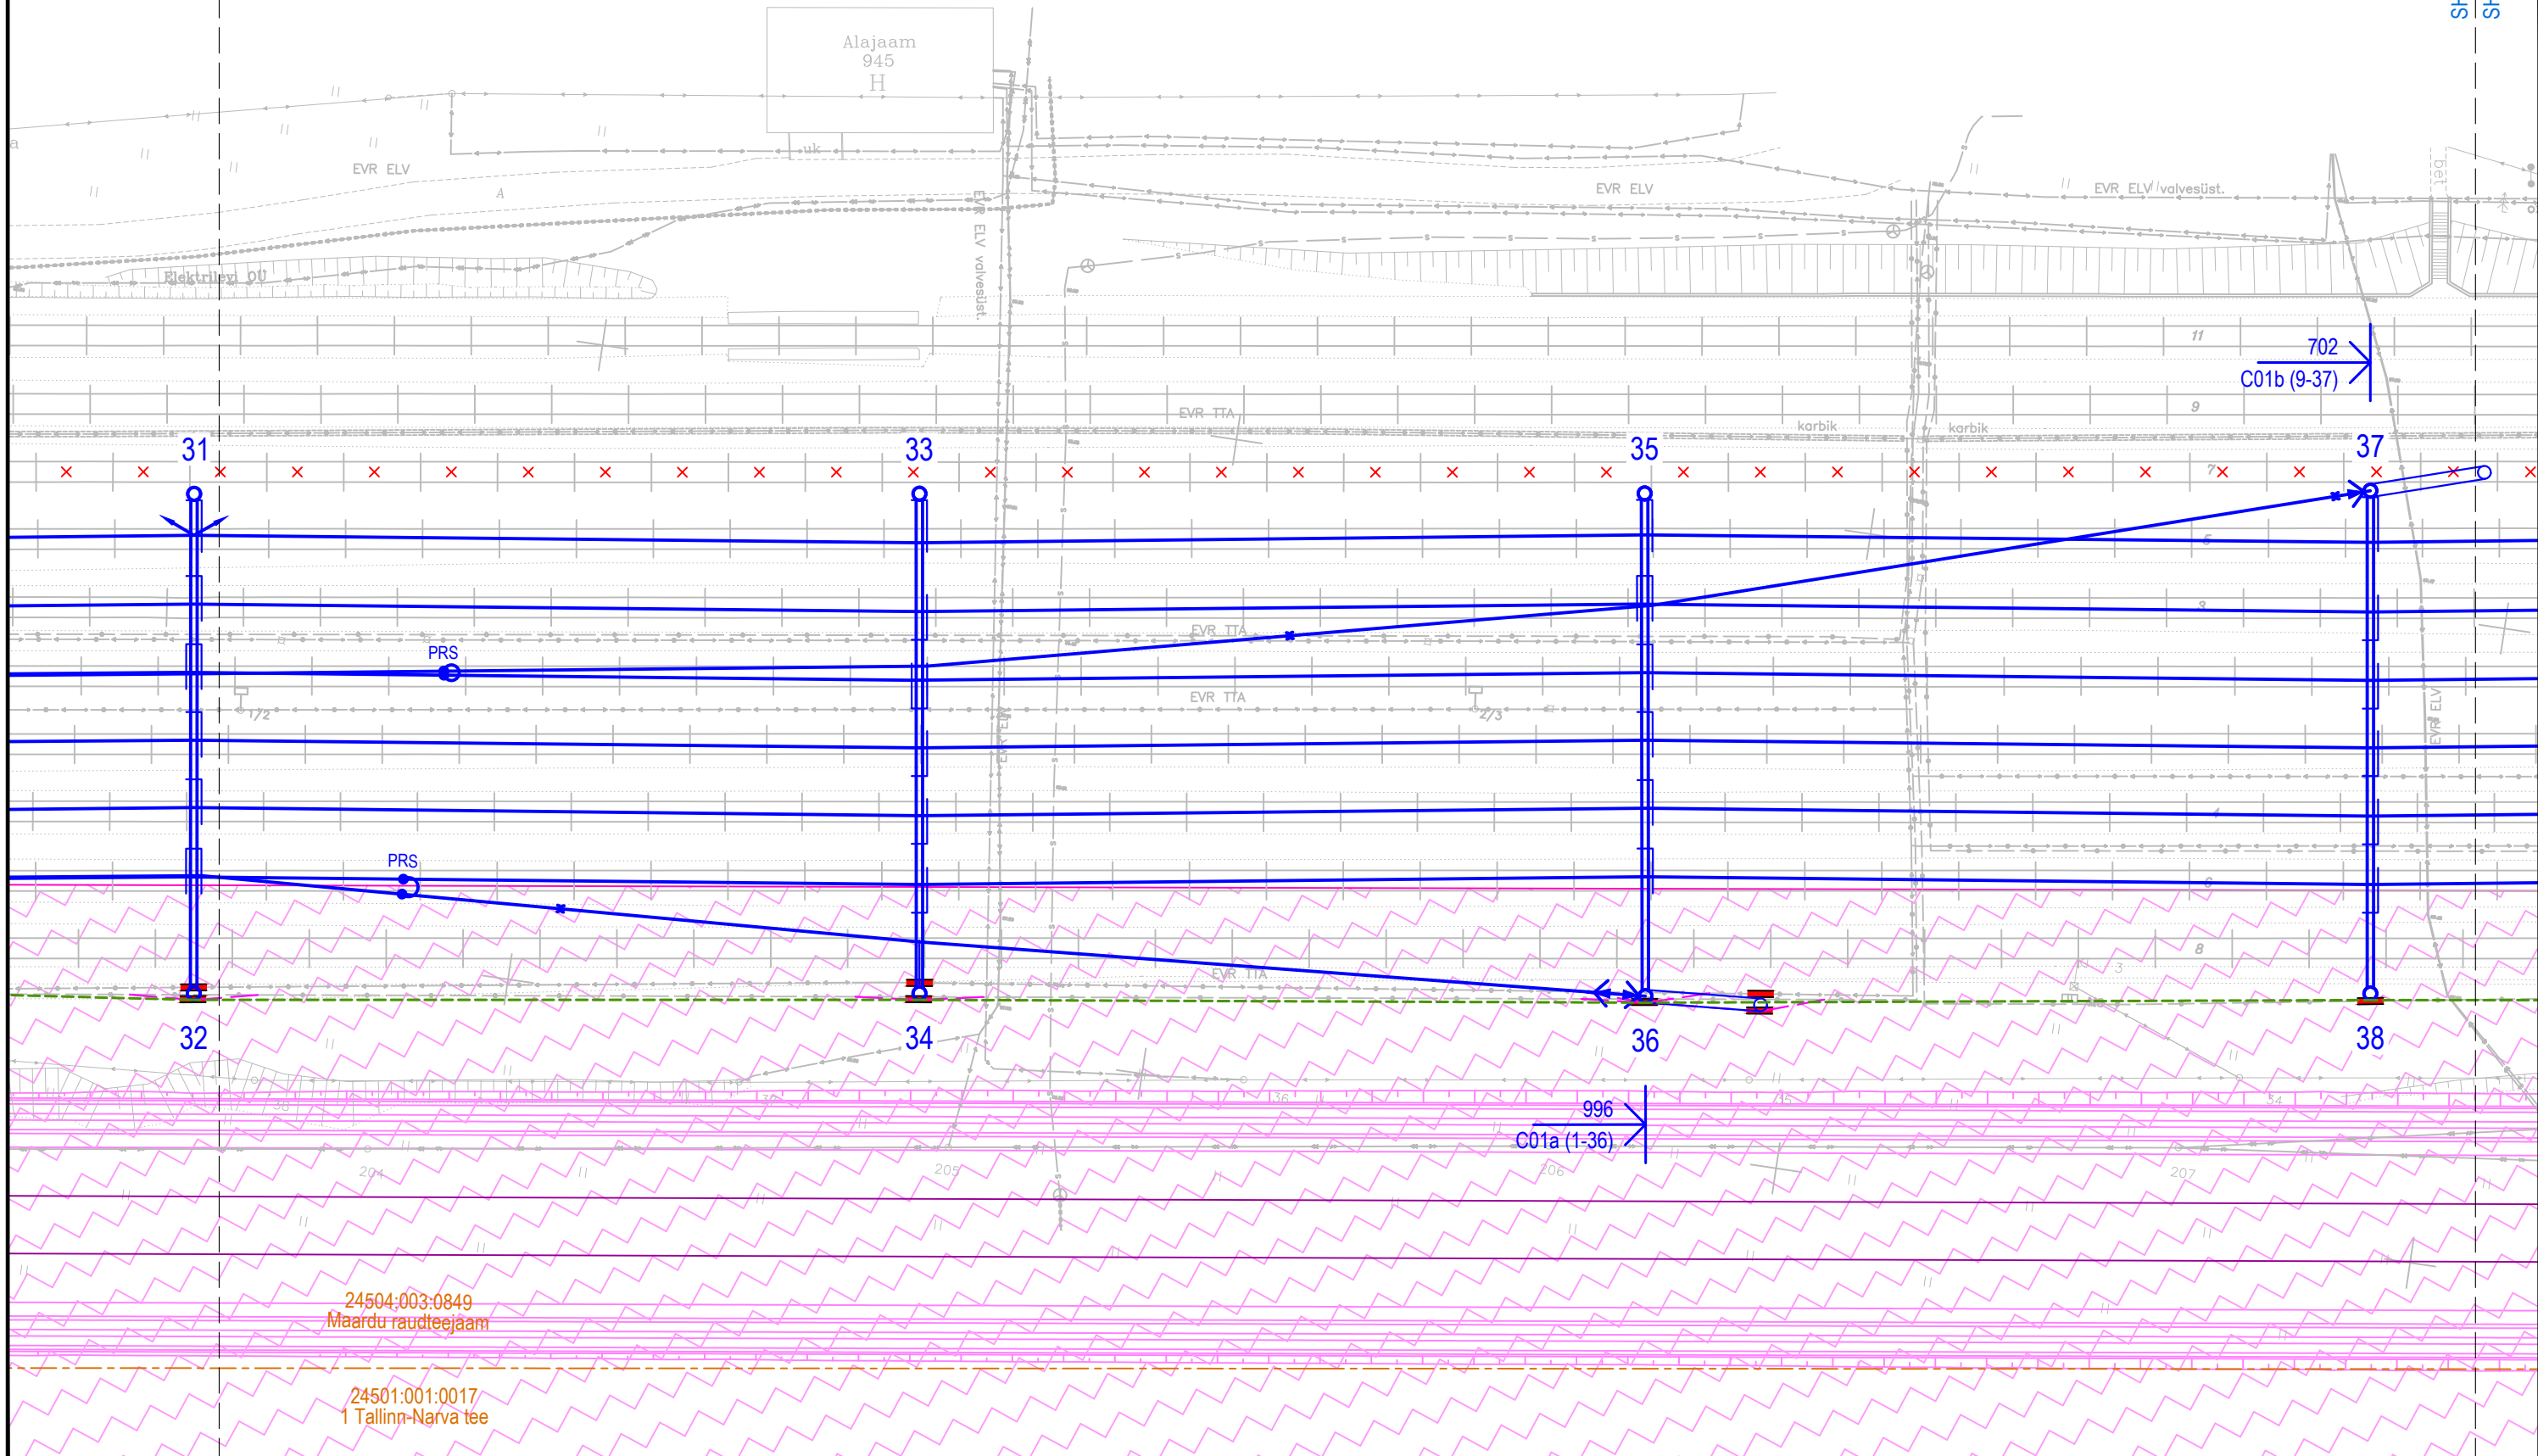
Alajaam
945
H

EVR ELV
Elektrilevi OÜ
EVR ELV valvesüst.
EVR ELV
EVR ELV valvesüst.
uk
A
11
9
702
C01b (9-37)
EVR TTA
karbik
karbik
31
33
35
37
PRS
EVR TTA
EVR TTA
1/2
2/3
PRS
EVR TTA
8
32
34
36
38
996
C01a (1-36)
204
205
206
207
24504:003:0849
Maardu raudteejaam
24501:001:0017
1 Tallinn-Narva tee
SH
SH